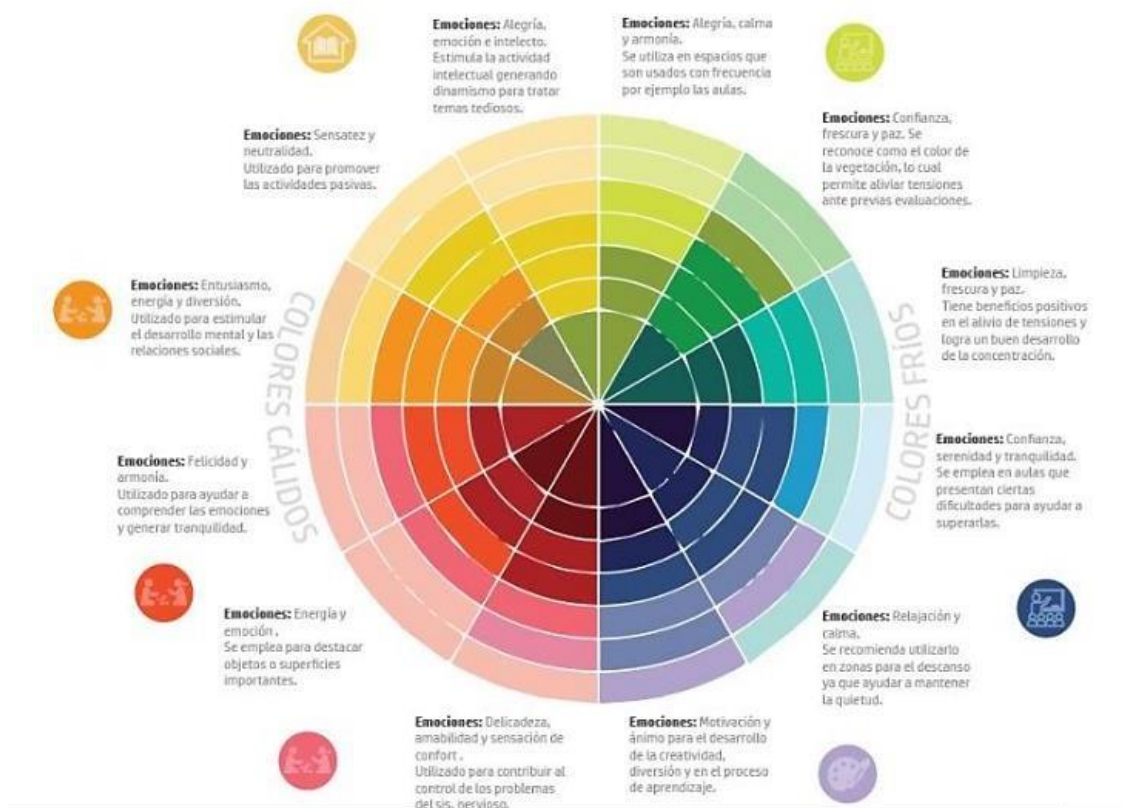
Emociones: Alegría, emoción e intelecto. Estimula la actividad intelectual generando dinamismo para tratar temas tediosos.

Emociones: Alegría, calma y armonía. Se utiliza en espacios que son usados con frecuencia por ejemplo las aulas.

Emociones: Sensatez y neutralidad. Utilizado para promover las actividades pasivas.

Emociones: Confianza, frescura y paz. Se reconoce como el color de la vegetación, lo cual permite aliviar tensiones ante previas evaluaciones.

Emociones: Entusiasmo, energía y diversión. Utilizado para estimular el desarrollo mental y las relaciones sociales.

Emociones: Limpieza, frescura y paz. Tiene beneficios positivos en el alivio de tensiones y logra un buen desarrollo de la concentración.

COLORES CÁLIDOS

COLORES FRÍOS

Emociones: Felicidad y armonía. Utilizado para ayudar a comprender las emociones y generar tranquilidad.

Emociones: Confianza, serenidad y tranquilidad. Se emplea en aulas que presentan ciertas dificultades para ayudar a superarlas.

Emociones: Energía y emoción . Se emplea para destacar objetos o superficies importantes.

Emociones: Relajación y calma. Se recomienda utilizarlo en zonas para el descanso ya que ayudar a mantener la quietud.

Emociones: Delicadeza, amabilidad y sensación de confort . Utilizado para contribuir al control de los problemas del sis. nervioso.

Emociones: Motivación y ánimo para el desarrollo de la creatividad, diversión y en el proceso de aprendizaje.